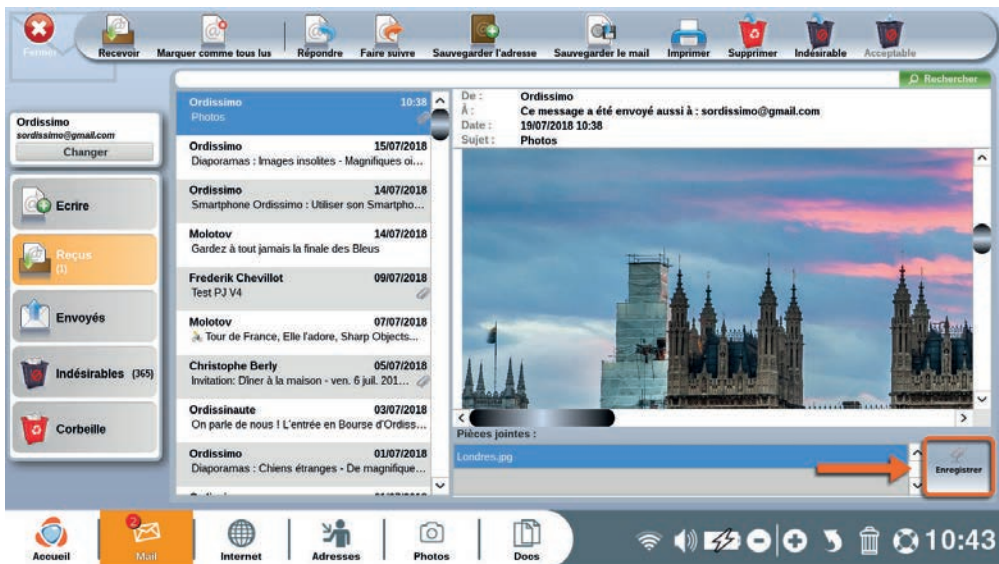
Fermer
Recevoir
Marquer comme tous lus
Répondre
Faire suivre
Sauvegarder l'adresse
Sauvegarder le mail
Imprimer
Supprimer
Indésirable
Acceptable

Rechercher

Ordissimo
sordissimo@gmail.com
Changer

Ecrire
Reçus
(1)
Envoyés
Indésirables (365)
Corbeille

Ordissimo 10:38
Photos

Ordissimo 15/07/2018
Diaporamas : Images insolites - Magnifiques oi...

Ordissimo 14/07/2018
Smartphone Ordissimo : Utiliser son Smartpho...

Molotov 14/07/2018
Gardez à tout jamais la finale des Bleus

Frederik Chevillot 09/07/2018
Test PJ V4

Molotov 07/07/2018
Tour de France, Elle l'adore, Sharp Objects...

Christophe Berly 05/07/2018
Invitation: Dîner à la maison - ven. 6 juil. 201...

Ordissinaute 03/07/2018
On parle de nous ! L'entrée en Bourse d'Ordiss...

Ordissimo 01/07/2018
Diaporamas : Chiens étranges - De magnifique...

De : Ordissimo
À : Ce message a été envoyé aussi à : sordissimo@gmail.com
Date : 19/07/2018 10:38
Sujet : Photos

Pièces jointes :
Londres.jpg
Enregistrer

Accueil
2
Mail
Internet
Adresses
Photos
Docs
10:43